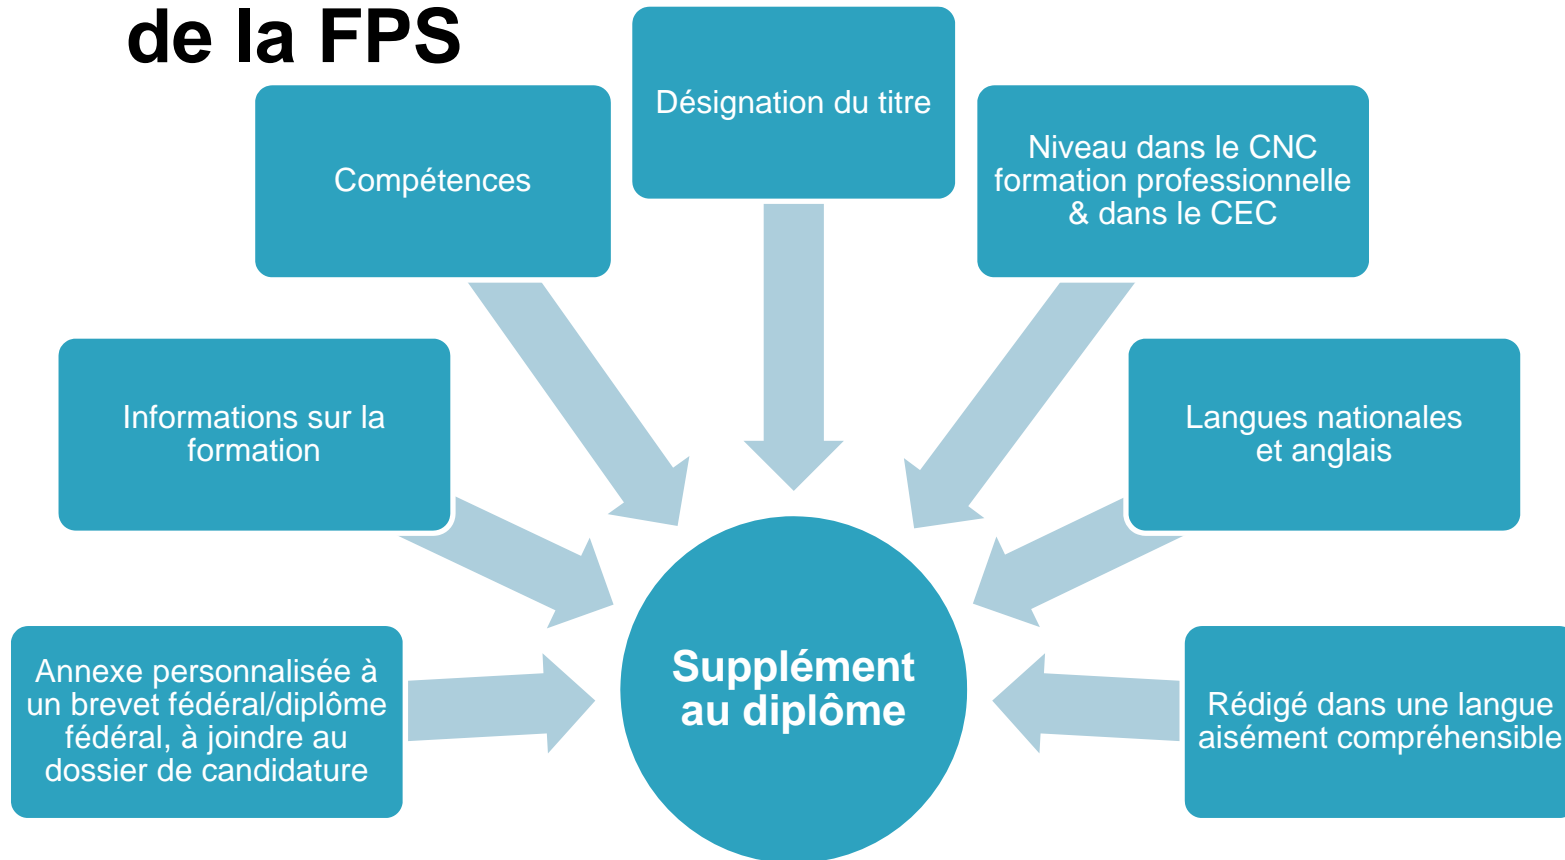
de la FPS

Désignation du titre

Compétences

Niveau dans le CNC formation professionnelle & dans le CEC

Informations sur la formation

Langues nationales et anglais

Annexe personnalisée à un brevet fédéral/diplôme fédéral, à joindre au dossier de candidature

Supplément au diplôme

Rédigé dans une langue aisément compréhensible